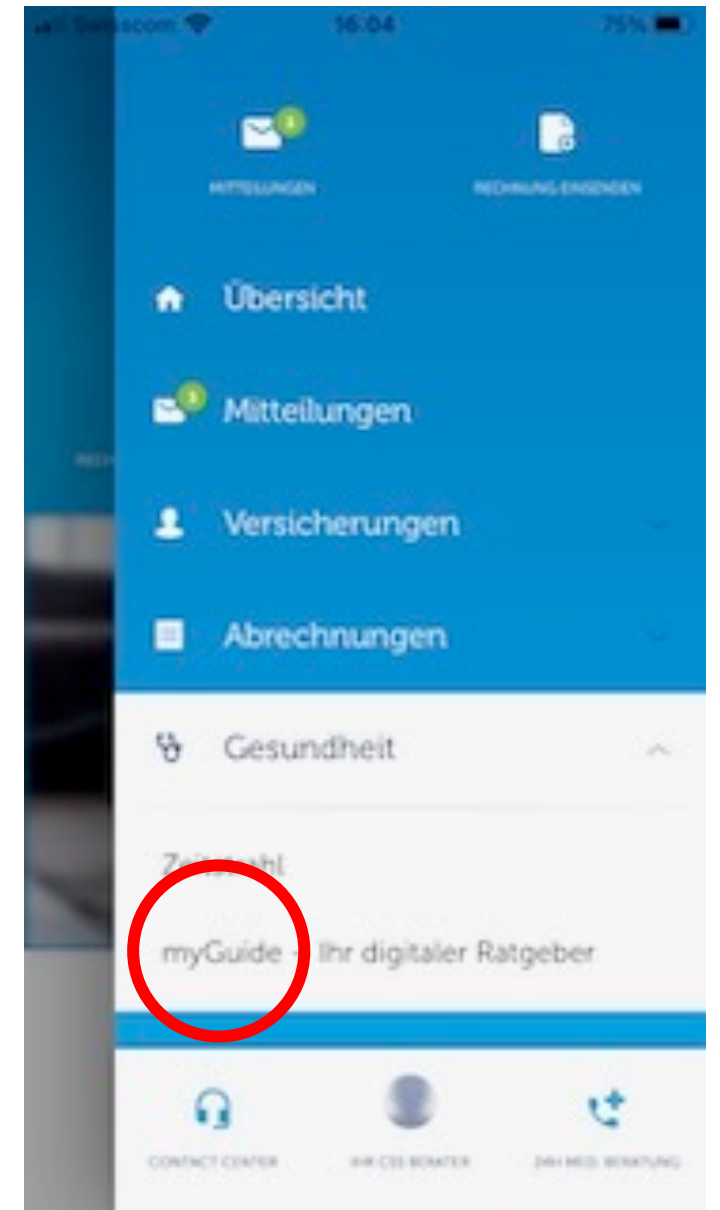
Swisscom 16:04 75%

MITTEILUNGEN

RECHNUNG EINSENDEN

Übersicht

Mitteilungen

Versicherungen

Abrechnungen

Gesundheit

Zeitstahl

myGuide – Ihr digitaler Ratgeber

CONTACT CENTER

IHR CSS BERATER

24H MED. BERATUNG